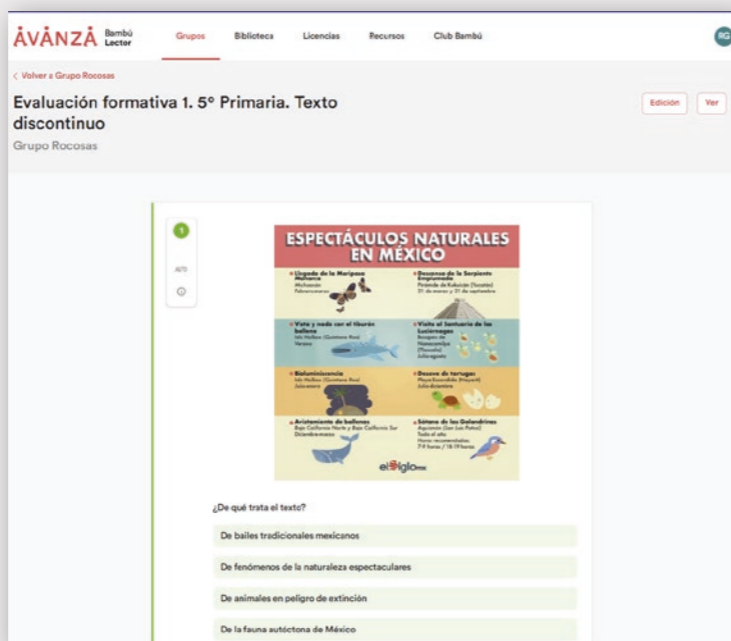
ÁVANZA Bambú Lector

Grupos Biblioteca Licencias Recursos Club Bambú

RG

< Volver a Grupo Rocosas

Evaluación formativa 1. 5º Primaria. Texto discontinuo

Grupo Rocosas

Edición Ver

1

AUTO

ESPECTÁCULOS NATURALES EN MÉXICO

Llegada de la Mariposa Monarca
Michoacán
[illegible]

Descenso de la Serpiente Emplumada
Pirámide de Kukulcán (Yucatán)
21 de marzo y 21 de septiembre

Vista y nado con el tiburón ballena
Isla Holbox (Quintana Roo)
Verano

Visita al Santuario de las Luciérnagas
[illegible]
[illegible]

Bioluminiscencia
Isla Holbox (Quintana Roo)
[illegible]

Desove de tortugas
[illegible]
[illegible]

Avistamiento de ballenas
Baja California Norte y Baja California Sur
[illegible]

Sótano de las Golondrinas
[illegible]
Todo el año
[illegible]

elSiglo.mx

¿De qué trata el texto?

De bailes tradicionales mexicanos

De fenómenos de la naturaleza espectaculares

De animales en peligro de extinción

De la fauna autóctona de México